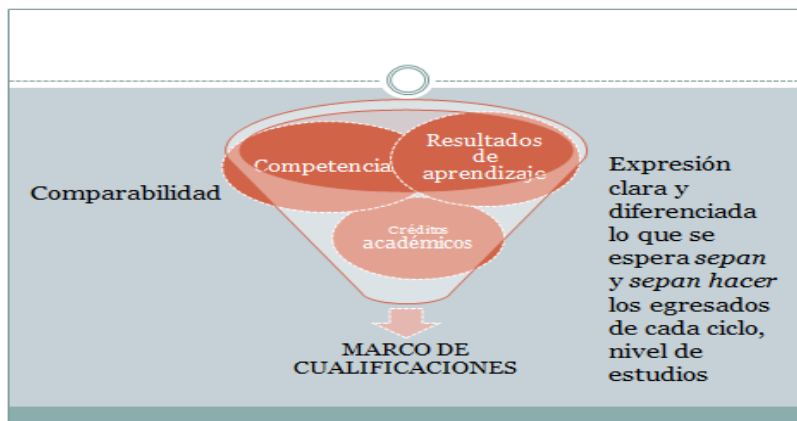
Comparabilidad

Competencia

Resultados de aprendizaje

Créditos académicos

MARCO DE CUALIFICACIONES

Expresión clara y diferenciada lo que se espera *sepan* y *sepan hacer* los egresados de cada ciclo, nivel de estudios